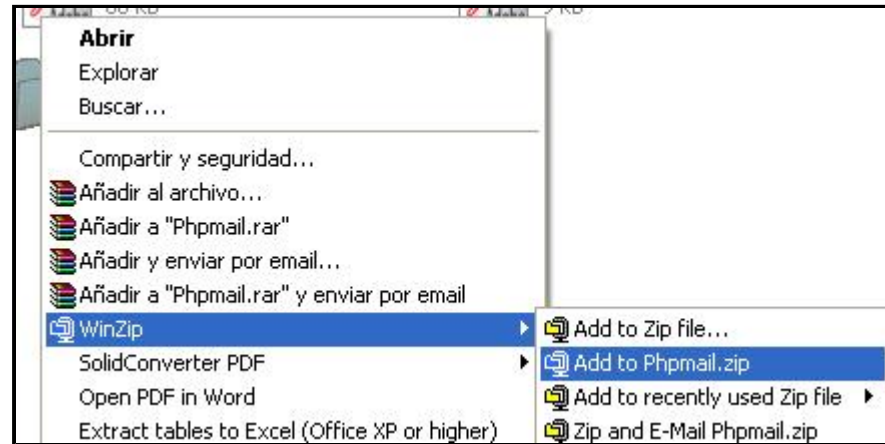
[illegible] KB
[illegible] KB

Abrir
Explorar
Buscar...
Compartir y seguridad...
Añadir al archivo...
Añadir a "Phpmail.rar"
Añadir y enviar por email...
Añadir a "Phpmail.rar" y enviar por email
WinZip
SolidConverter PDF
Open PDF in Word
Extract tables to Excel (Office XP or higher)

Add to Zip file...
Add to Phpmail.zip
Add to recently used Zip file
Zip and E-Mail Phpmail.zip